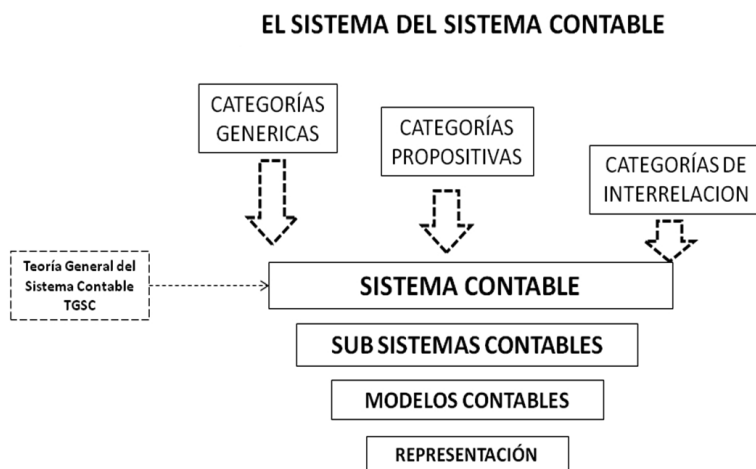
EL SISTEMA DEL SISTEMA CONTABLE

CATEGORÍAS GENERICAS

CATEGORÍAS PROPOSITIVAS

CATEGORÍAS DE INTERRELACION

Teoría General del Sistema Contable TGSC

SISTEMA CONTABLE

SUB SISTEMAS CONTABLES

MODELOS CONTABLES

REPRESENTACIÓN